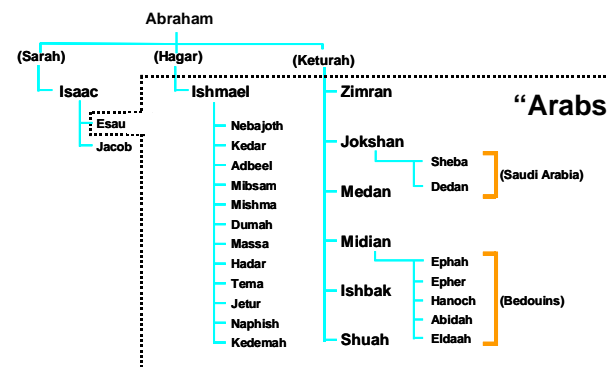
Abraham

(Sarah)

(Hagar)

(Keturah)

Isaac

Esau

Jacob

Ishmael

Nebajoth

Kedar

Adbeel

Mibsam

Mishma

Dumah

Massa

Hadar

Tema

Jetur

Naphish

Kedemah

Zimran

Jokshan

Sheba

Dedan

(Saudi Arabia)

Medan

Midian

Ephah

Epher

Hanoch

Abidah

Eldaah

(Bedouins)

Ishbak

Shuah

"Arabs